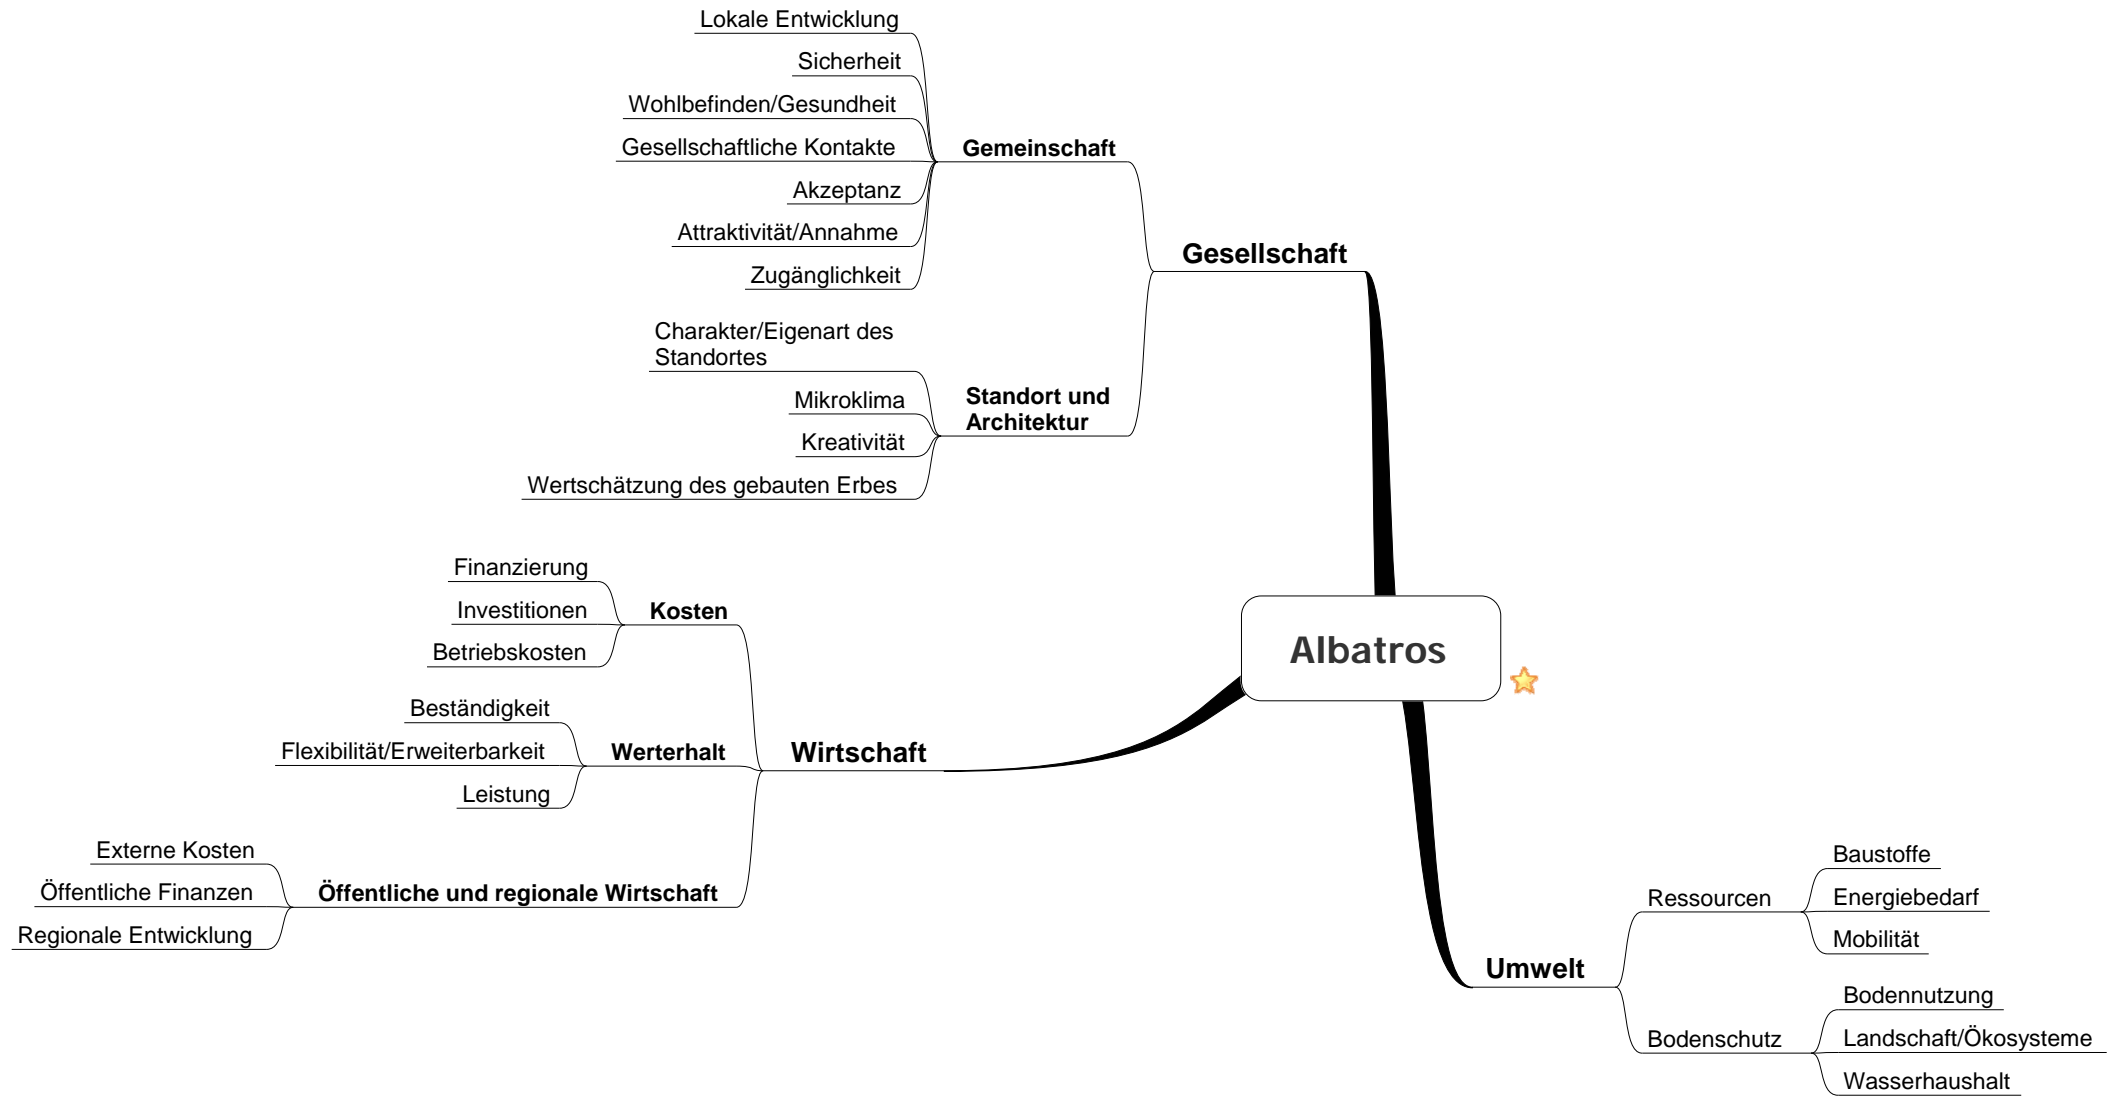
Albatros

Gesellschaft

Gemeinschaft
Lokale Entwicklung
Sicherheit
Wohlbefinden/Gesundheit
Gesellschaftliche Kontakte
Akzeptanz
Attraktivität/Annahme
Zugänglichkeit

Standort und Architektur
Charakter/Eigenart des Standortes
Mikroklima
Kreativität
Wertschätzung des gebauten Erbes

Wirtschaft

Kosten
Finanzierung
Investitionen
Betriebskosten

Werterhalt
Beständigkeit
Flexibilität/Erweiterbarkeit
Leistung

Öffentliche und regionale Wirtschaft
Externe Kosten
Öffentliche Finanzen
Regionale Entwicklung

Umwelt

Ressourcen
Baustoffe
Energiebedarf
Mobilität

Bodenschutz
Bodennutzung
Landschaft/Ökosysteme
Wasserhaushalt